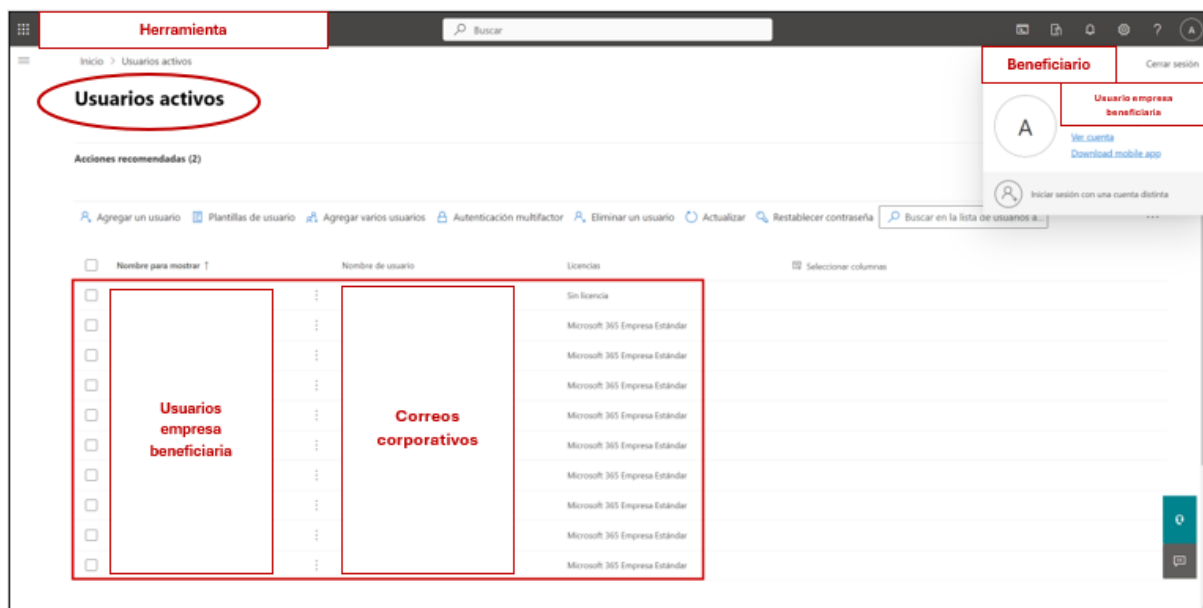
Herramienta

Buscar

A

Inicio > Usuarios activos

Beneficiario

Cerrar sesión

Usuarios activos

Usuario empresa beneficiaria

A

Ver cuenta

Download mobile app

Acciones recomendadas (2)

Iniciar sesión con una cuenta distinta

Agregar un usuario  Plantillas de usuario  Agregar varios usuarios  Autenticación multifactor  Eliminar un usuario  Actualizar  Restablecer contraseña  Buscar en la lista de usuarios a...  ...

| Nombre para mostrar ↑ | Nombre de usuario | Licencias | Seleccionar columnas |
|---|---|---|---|
| Usuarios empresa beneficiaria | Correos corporativos | Sin licencia | |
| | | Microsoft 365 Empresa Estándar | |
| | | Microsoft 365 Empresa Estándar | |
| | | Microsoft 365 Empresa Estándar | |
| | | Microsoft 365 Empresa Estándar | |
| | | Microsoft 365 Empresa Estándar | |
| | | Microsoft 365 Empresa Estándar | |
| | | Microsoft 365 Empresa Estándar | |
| | | Microsoft 365 Empresa Estándar | |
| | | Microsoft 365 Empresa Estándar | |